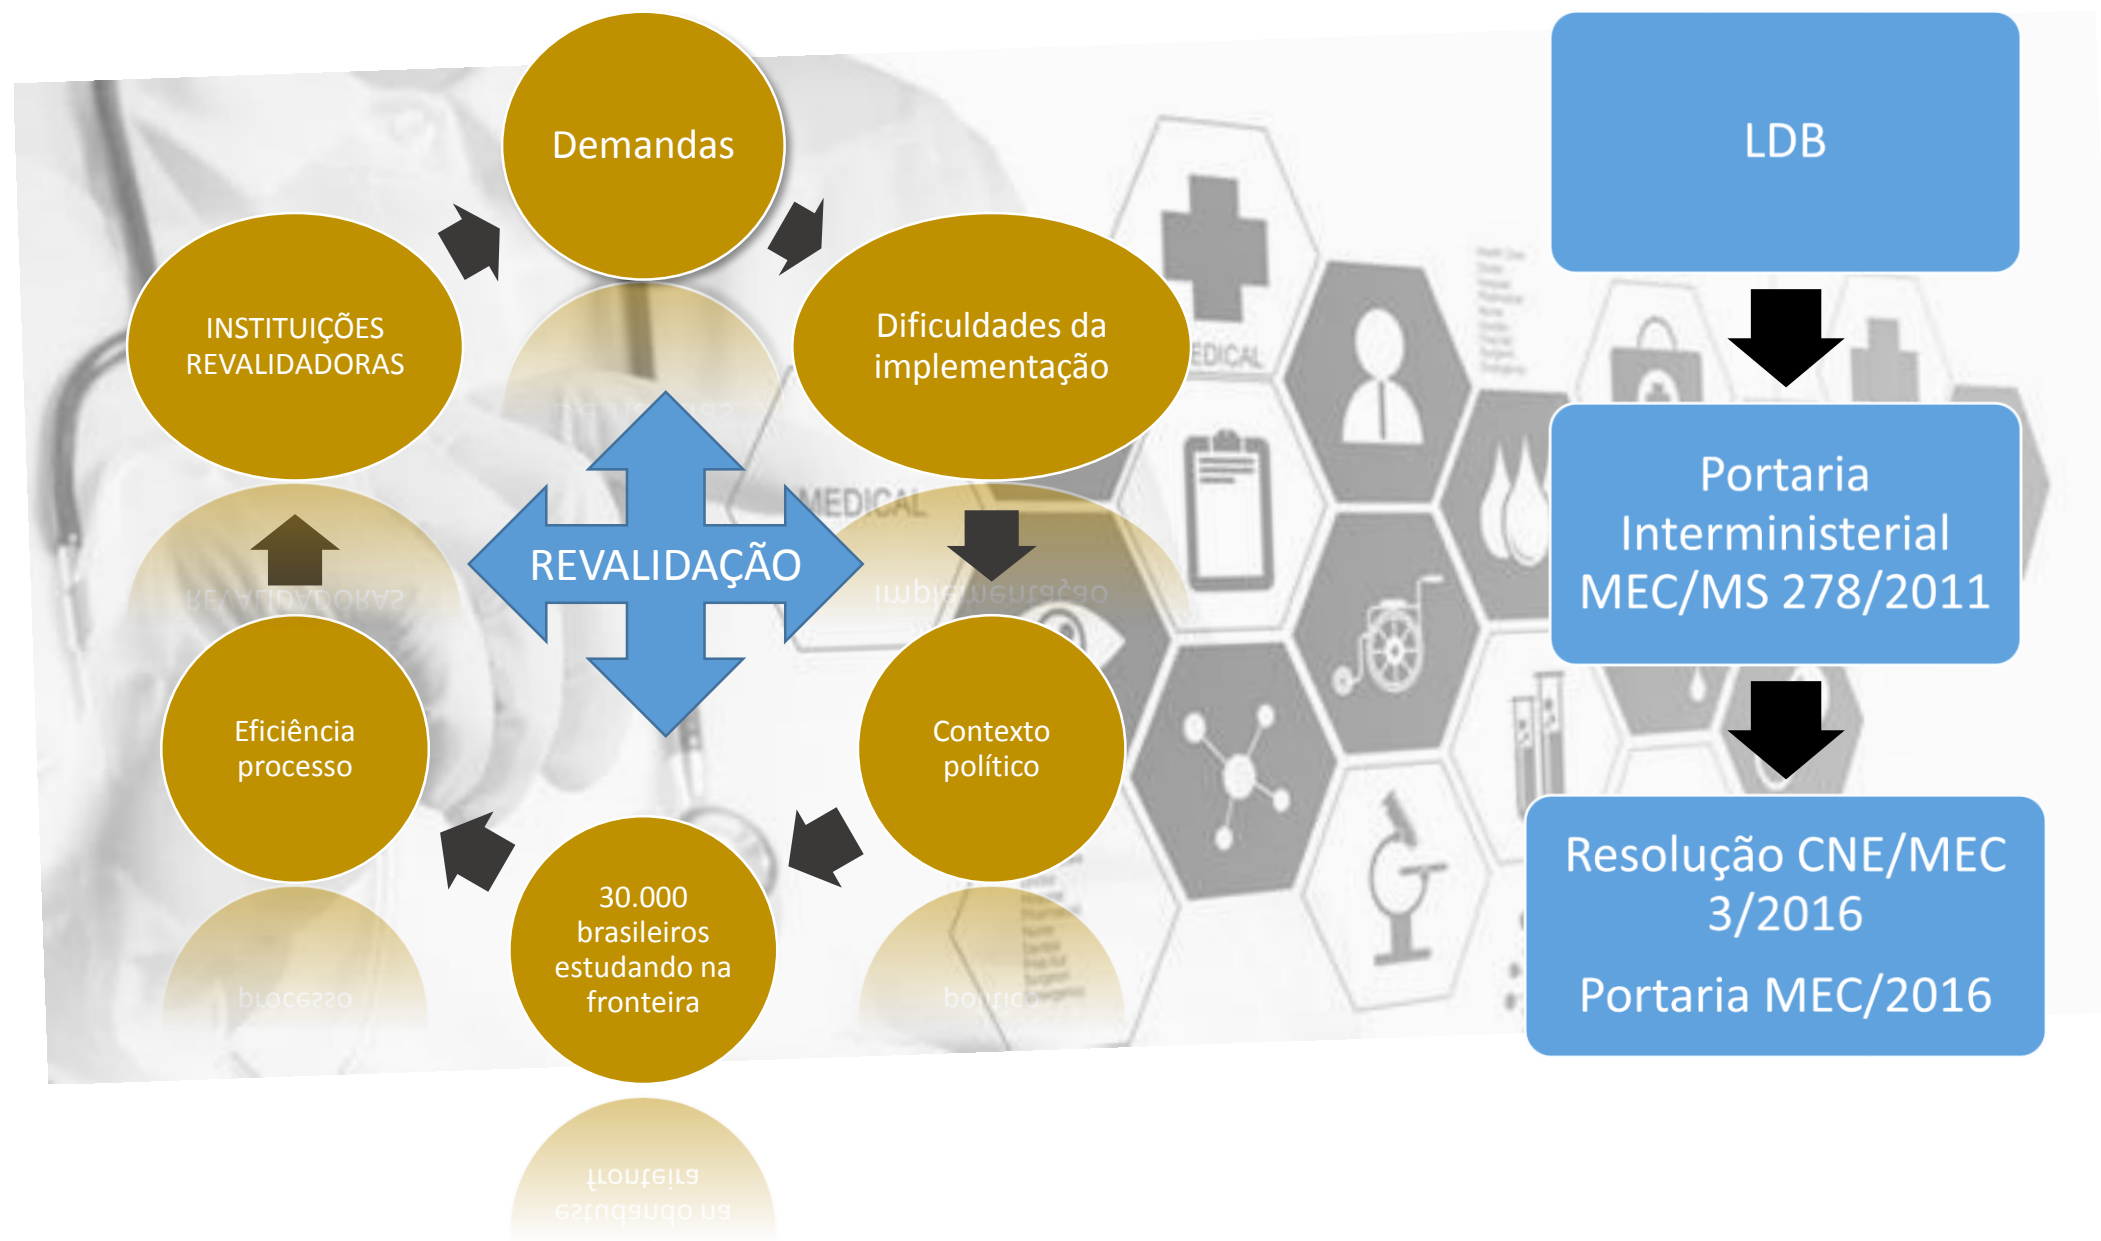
Demandas

Dificuldades da implementação

Contexto político

30.000 brasileiros estudando na fronteira

Eficiência processo

INSTITUIÇÕES REVALIDADORAS

REVALIDAÇÃO

MEDICAL

LDB

Portaria Interministerial MEC/MS 278/2011

Resolução CNE/MEC 3/2016

Portaria MEC/2016